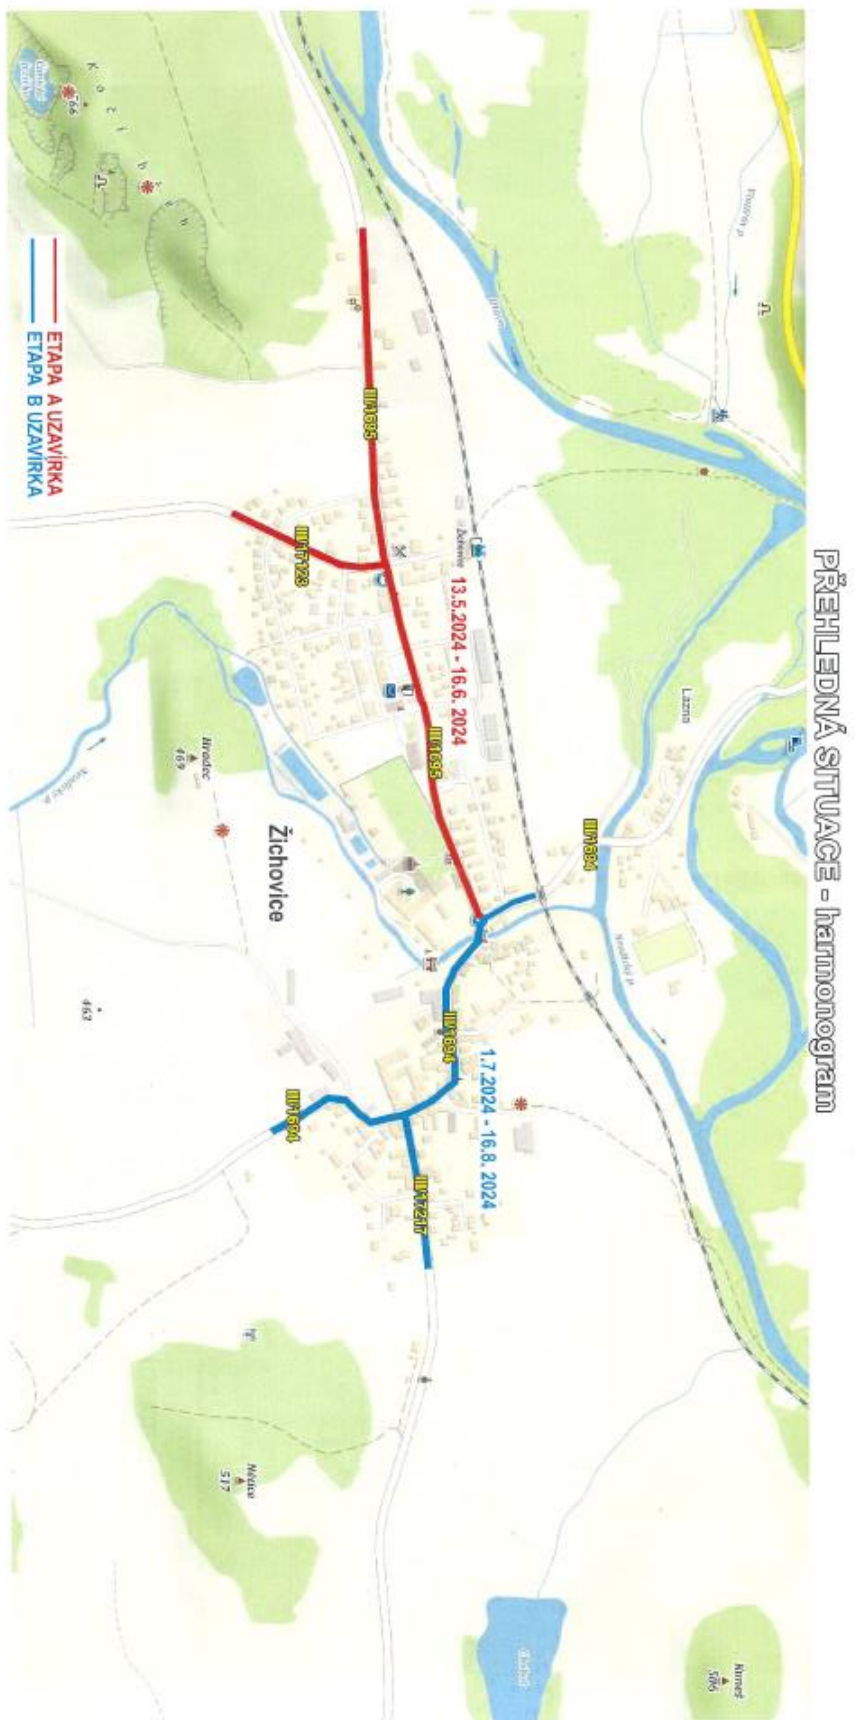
PŘEHLEDNÁ SITUACE - harmonogram

ETAPA A UZAVÍRKA
ETAPA B UZAVÍRKA

13.5.2024 - 16.6. 2024

1.7.2024 - 16.8. 2024

III/1695
III/1723
III/1695
III/1694
III/1694
III/1694
III/17217

Žichovice

Lázně

Hradec
469

462

Městice
517

Kozí hřbet

766

Kamej
506